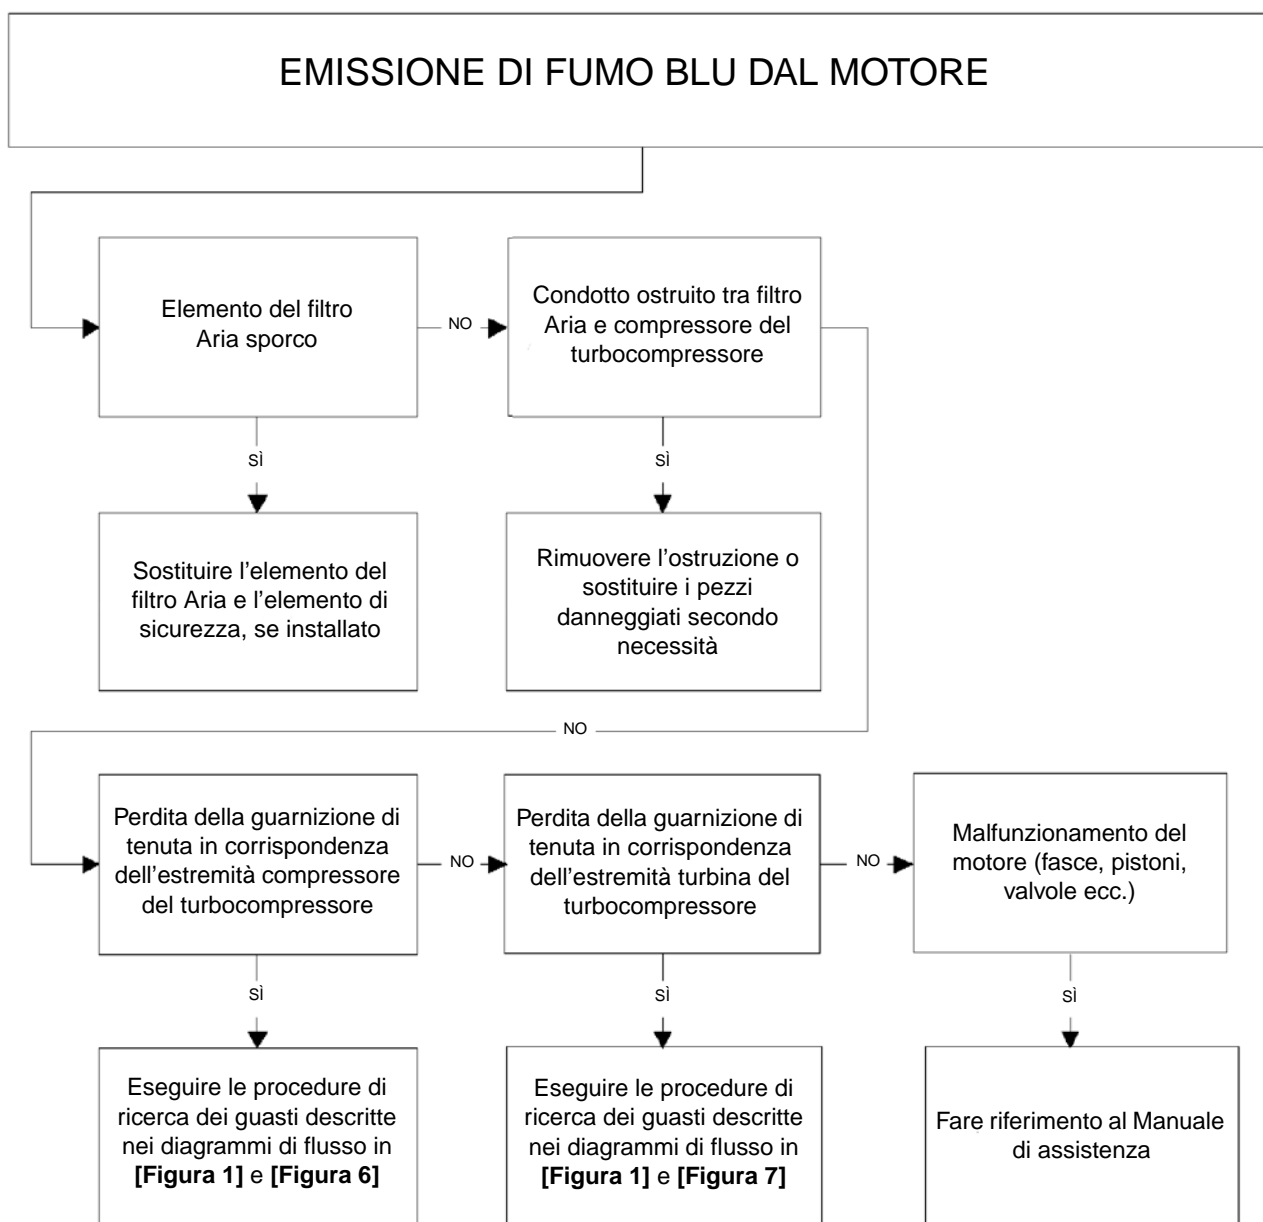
EMISSIONE DI FUMO BLU DAL MOTORE

Elemento del filtro Aria sporco

NO

Condotto ostruito tra filtro Aria e compressore del turbocompressore

SÌ

Sostituire l’elemento del filtro Aria e l’elemento di sicurezza, se installato

SÌ

Rimuovere l’ostruzione o sostituire i pezzi danneggiati secondo necessità

NO

Perdita della guarnizione di tenuta in corrispondenza dell’estremità compressore del turbocompressore

NO

Perdita della guarnizione di tenuta in corrispondenza dell’estremità turbina del turbocompressore

NO

Malfunzionamento del motore (fasce, pistoni, valvole ecc.)

SÌ

Eseguire le procedure di ricerca dei guasti descritte nei diagrammi di flusso in **[Figura 1]** e **[Figura 6]**

SÌ

Eseguire le procedure di ricerca dei guasti descritte nei diagrammi di flusso in **[Figura 1]** e **[Figura 7]**

SÌ

Fare riferimento al Manuale di assistenza